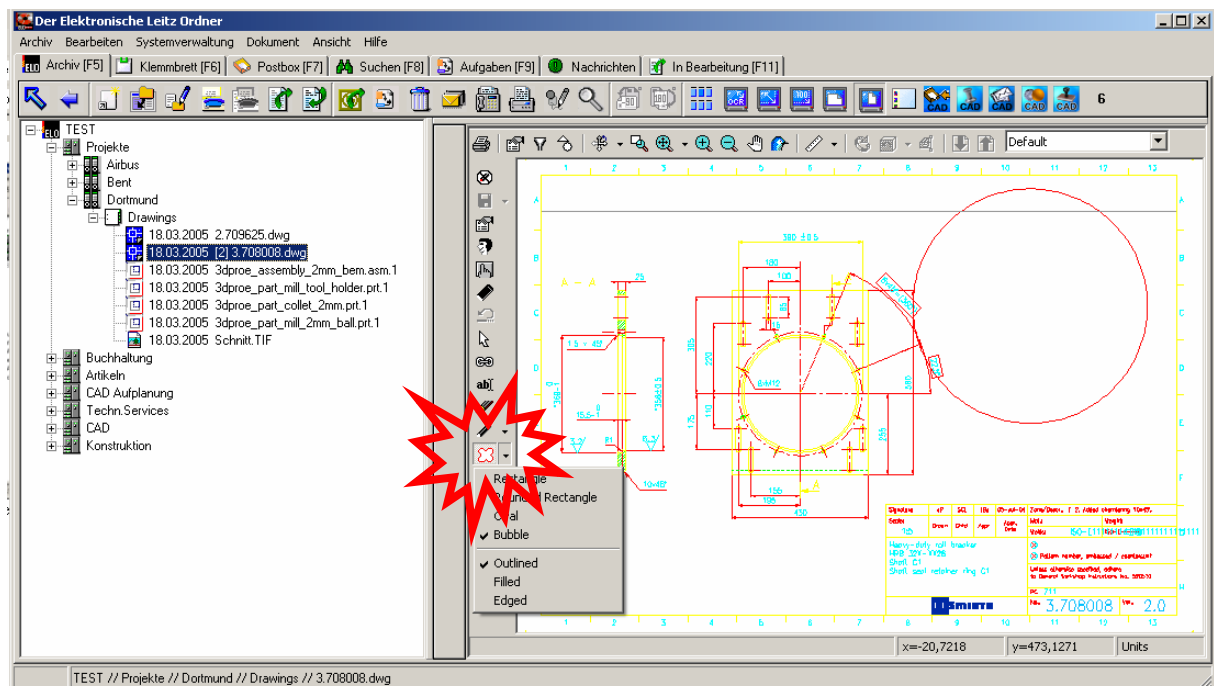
Der Elektronische Leitz Ordner

Archiv Bearbeiten Systemverwaltung Dokument Ansicht Hilfe

Archiv [F5] Klemmbrett [F6] Postbox [F7] Suchen [F8] Aufgaben [F9] Nachrichten In Bearbeitung [F11]

6

TEST
Projekte
Airbus
Bent
Dortmund
Drawings
18.03.2005 2.709625.dwg
18.03.2005 [2] 3.708008.dwg
18.03.2005 3dproe_assembly_2mm_bem.asm.1
18.03.2005 3dproe_part_mill_tool_holder.prt.1
18.03.2005 3dproe_part_collet_2mm.prt.1
18.03.2005 3dproe_part_mill_2mm_ball.prt.1
18.03.2005 Schnitt.TIF
Buchhaltung
Artikeln
CAD Aufplanung
Techn.Services
CAD
Konstruktion

Default

ab

Rectangle
Rounded Rectangle
Oval
Bubble
Outlined
Filled
Edged

A – A

3.708008 2.0

x=-20,7218 y=473,1271 Units

TEST // Projekte // Dortmund // Drawings // 3.708008.dwg